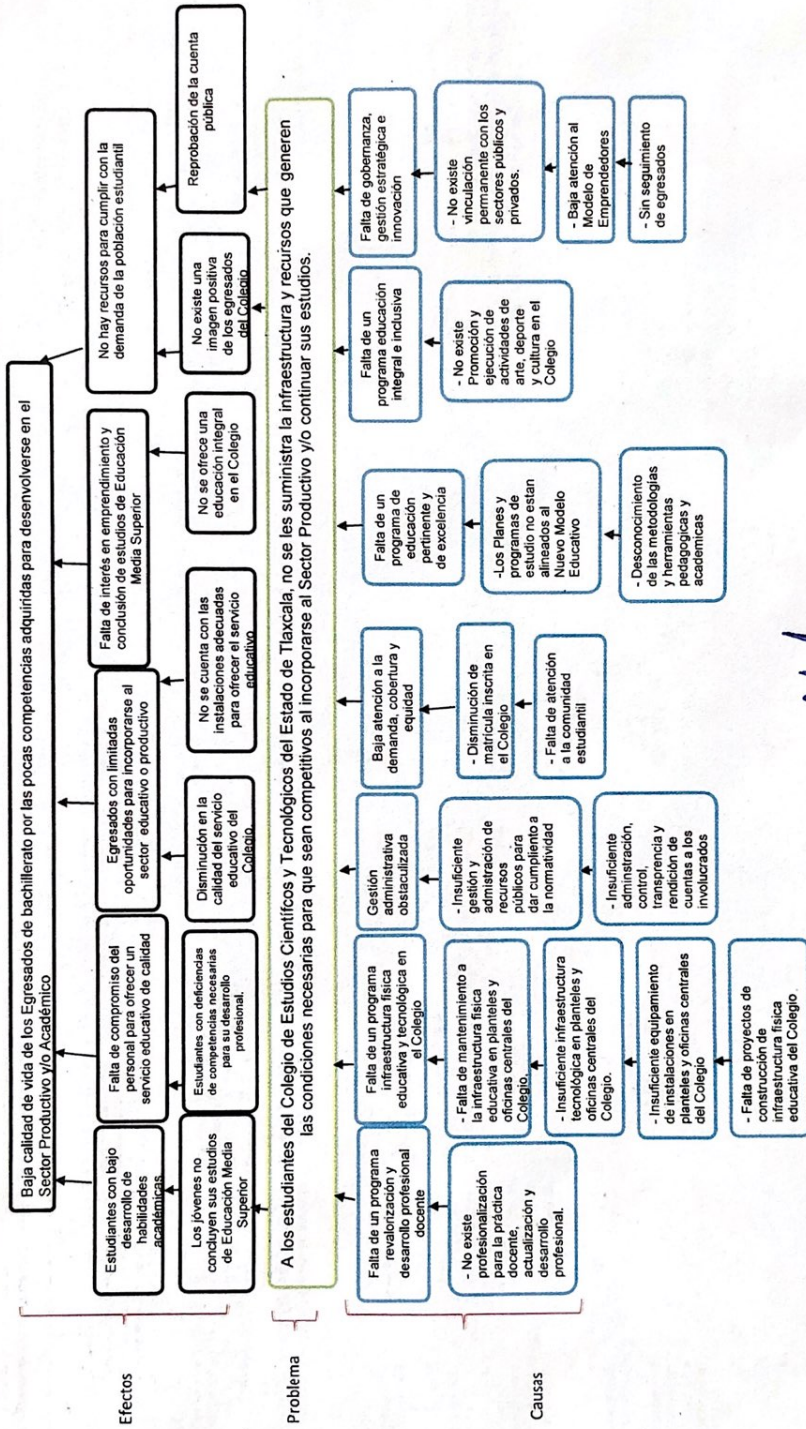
Efectos

Baja calidad de vida de los Egresados de bachillerato por las pocas competencias adquiridas para desenvolverse en el Sector Productivo y/o Académico

Estudiantes con bajo desarrollo de habilidades académicas

Falta de compromiso del personal para ofrecer un servicio educativo de calidad

Egresados con limitadas oportunidades para incorporarse al sector educativo o productivo

Falta de interés en emprendimiento y conclusión de estudios de Educación Media Superior

No hay recursos para cumplir con la demanda de la población estudiantil

Reprobación de la cuenta pública

Los jóvenes no concluyen sus estudios de Educación Media Superior

Estudiantes con deficiencias de competencias necesarias para su desarrollo profesional.

Disminución en la calidad del servicio educativo del Colegio

No se cuenta con las instalaciones adecuadas para ofrecer el servicio educativo

No se ofrece una educación integral en el Colegio

No existe una imagen positiva de los egresados del Colegio

Problema

A los estudiantes del Colegio de Estudios Científicos y Tecnológicos del Estado de Tlaxcala, no se les suministra la infraestructura y recursos que generen las condiciones necesarias para que sean competitivos al incorporarse al Sector Productivo y/o continuar sus estudios.

Causas

Falta de un programa revalorización y desarrollo profesional docente

- No existe profesionalización para la práctica docente, actualización y desarrollo profesional.

Falta de un programa infraestructura física educativa y tecnológica en el Colegio

- Falta de mantenimiento a la infraestructura física educativa en planteles y oficinas centrales del Colegio.

- Insuficiente infraestructura tecnológica en planteles y oficinas centrales del Colegio.

- Insuficiente equipamiento de instalaciones en planteles y oficinas centrales del Colegio

- Falta de proyectos de construcción de infraestructura física educativa del Colegio.

Gestión administrativa obstaculizada

- Insuficiente gestión y admistración de recursos públicos para dar cumpliento a la normatividad

- Insuficiente adminstración, control, transprencia y rendición de cuentas a los involucrados

Baja atención a la demanda, cobertura y equidad

- Disminución de matricula inscrita en el Colegio

- Falta de atención a la comunidad estudiantil

Falta de un programa de educación pertinente y de excelencia

-Los Planes y programas de estudio no estan alineados al Nuevo Modelo Educativo

- Desconocimiento de las metodologías y herramientas pedagogicas y academicas

Falta de un programa educación integral e inclusiva

- No existe Promoción y ejecución de actividades de arte, deporte y cultura en el Colegio

Falta de gobernanza, gestión estratégica e innovación

- No existe vinculación permanente con los sectores públicos y privados.

- Baja atención al Modelo de Emprendedores

- Sin seguimiento de egresados